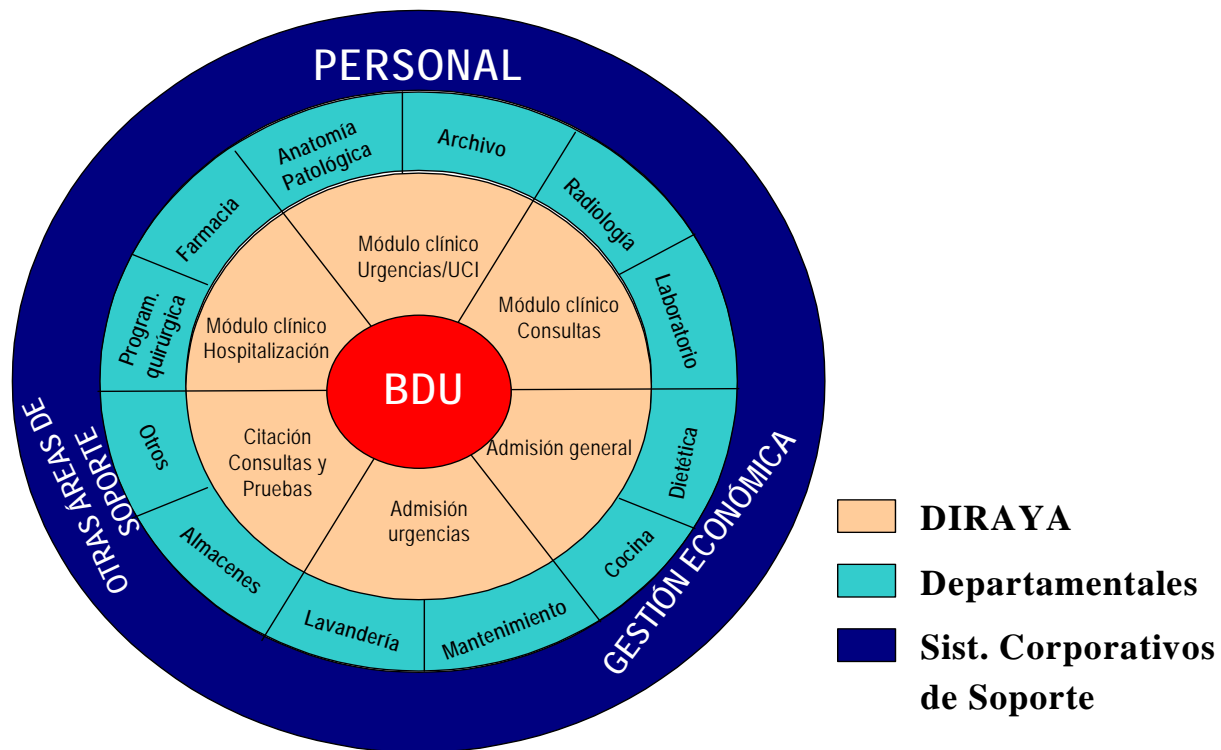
PERSONAL

Anatomía Patológica

Archivo

Farmacia

Radiología

Laboratorio

Program. quirúrgica

Módulo clínico Urgencias/UCI

Módulo clínico Hospitalización

Módulo clínico Consultas

BDU

Otros

Citación Consultas y Pruebas

Admisión general

Dietética

Admisión urgencias

Almacenes

Cocina

Lavandería

Mantenimiento

OTRAS ÁREAS DE SOPORTE

GESTIÓN ECONÓMICA

DIRAYA

Departamentales

Sist. Corporativos de Soporte